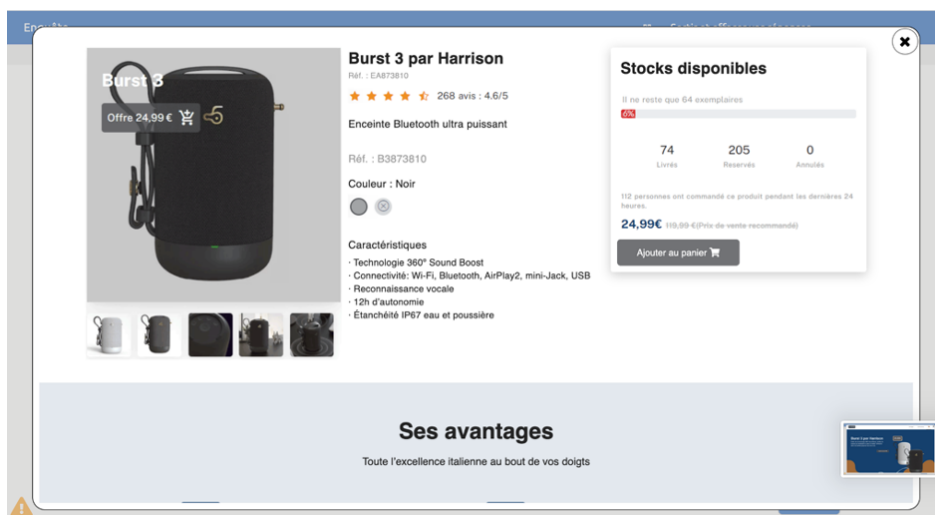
Burst 3

Offre 24,99 €

Burst 3 par Harrison

Réf. : EA873810

268 avis : 4.6/5

Enceinte Bluetooth ultra puissant

Réf. : B3873810

Couleur : Noir

Caractéristiques

· Technologie 360° Sound Boost
· Connectivité: Wi-Fi, Bluetooth, AirPlay2, mini-Jack, USB
· Reconnaissance vocale
· 12h d'autonomie
· Étanchéité IP67 eau et poussière

Stocks disponibles

Il ne reste que 64 exemplaires

6%

| 74 | 205 | 0 |
|---|---|---|
| Livrés | Reservés | Annulés |

112 personnes ont commandé ce produit pendant les dernières 24 heures.

24,99€ 119,99 €(Prix de vente recommandé)

Ajouter au panier

Ses avantages

Toute l'excellence italienne au bout de vos doigts